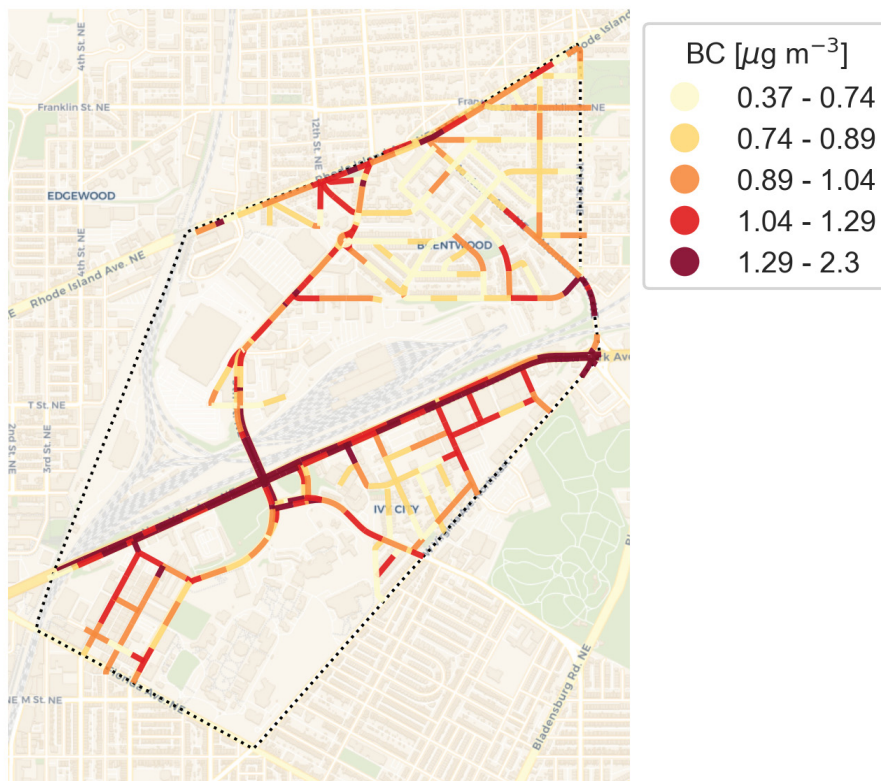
BC [$\mu$g m$^{-3}$]
0.37 - 0.74
0.74 - 0.89
0.89 - 1.04
1.04 - 1.29
1.29 - 2.3

Rhode Island
Franklin St. NE
Fran
NE
4th St. NE
12th St. NE
EDGEWOOD
4th St. NE
Rhode Island Ave. NE
BRENTWOOD
k Ave
T St. NE
2nd St. NE
3rd St. NE
IVY CITY
Bladensburg Rd. NE
NE M St. NE